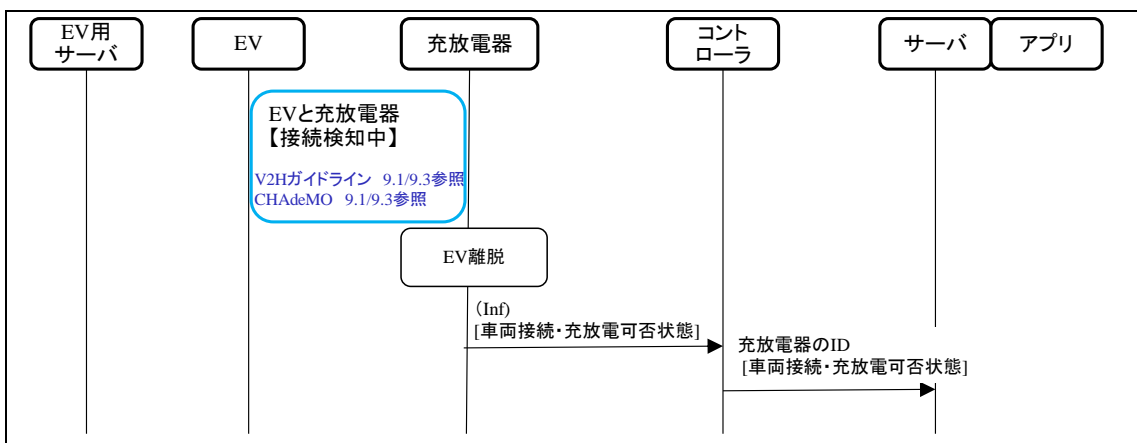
EV用
サーバ

EV

充放電器

コント
ローラ

サーバ

アプリ

EVと充放電器
【接続検知中】

V2Hガイドライン 9.1/9.3参照
CHAdeMO 9.1/9.3参照

EV離脱

(Inf)
[車両接続･充放電可否状態]

充放電器のID
[車両接続･充放電可否状態]